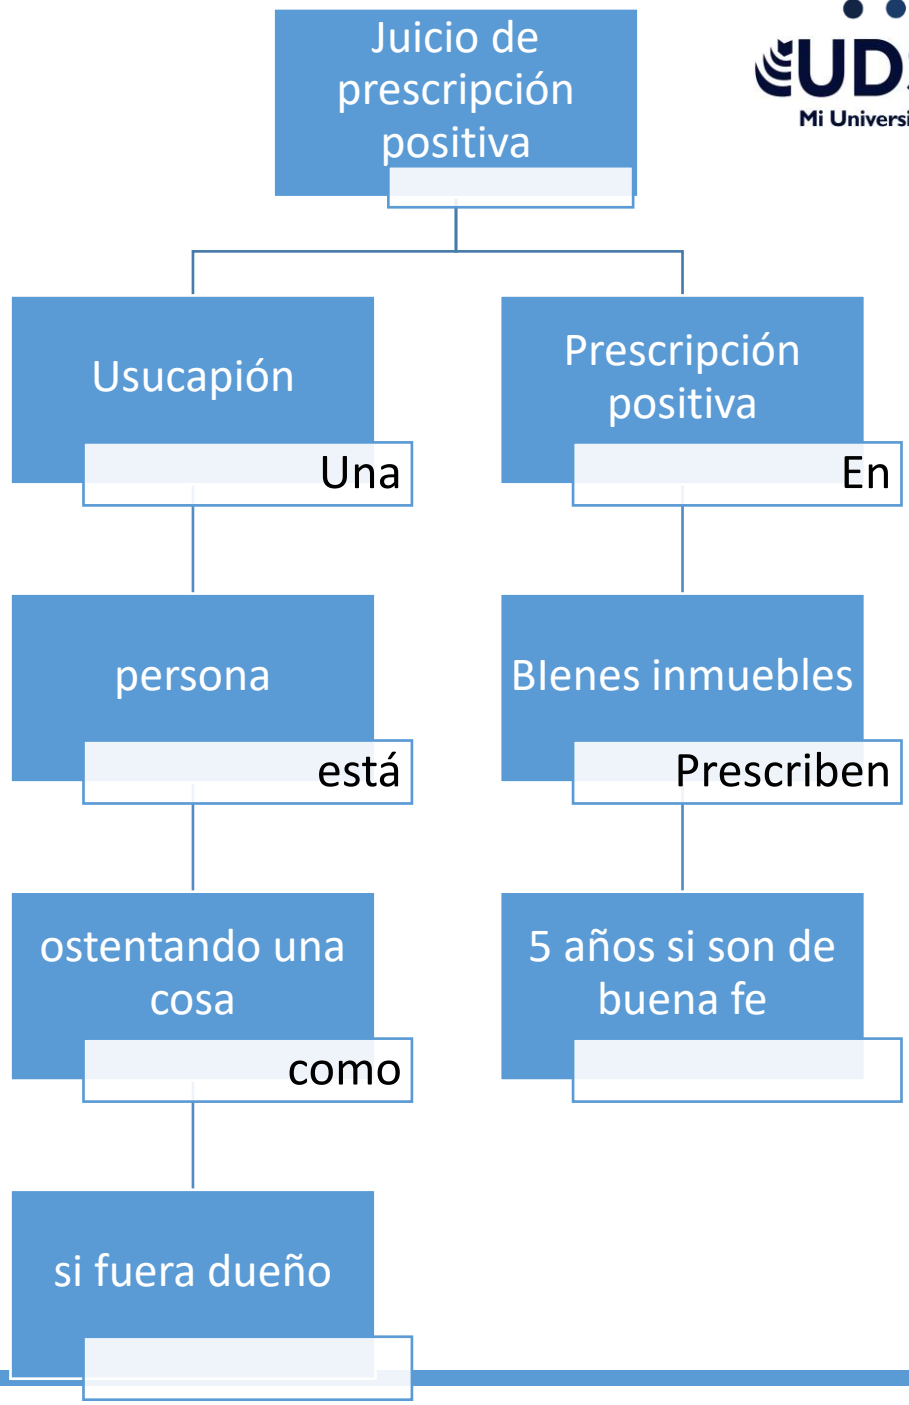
Juicio de prescripción positiva

UD
Mi Universi

Usucapión

Una

Prescripción positiva

En

persona

está

BIenes inmuebles

Prescriben

ostentando una cosa

como

5 años si son de buena fe

si fuera dueño